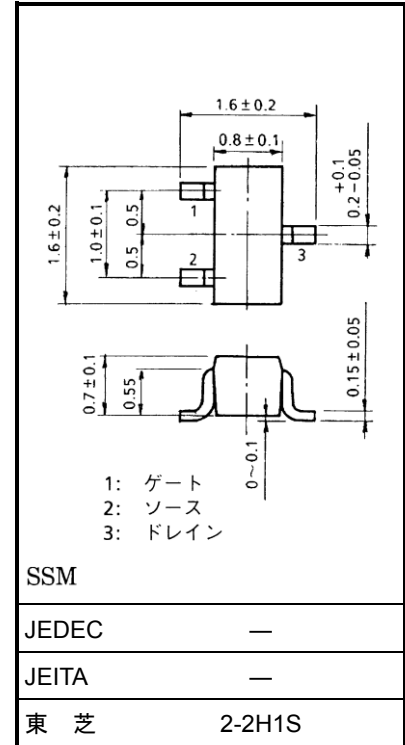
$1.6 \pm 0.2$

$0.8 \pm 0.1$

$1.6 \pm 0.2$

$1.0 \pm 0.1$

0.5

0.5

$0.2^{+0.1}_{-0.05}$

1

2

3

$0.7 \pm 0.1$

0.55

$0.15 \pm 0.05$

$0 \sim 0.1$

1: ゲート
2: ソース
3: ドレイン

SSM

| JEDEC | — |
|---|---|
| JEITA | — |
| 東 芝 | 2-2H1S |